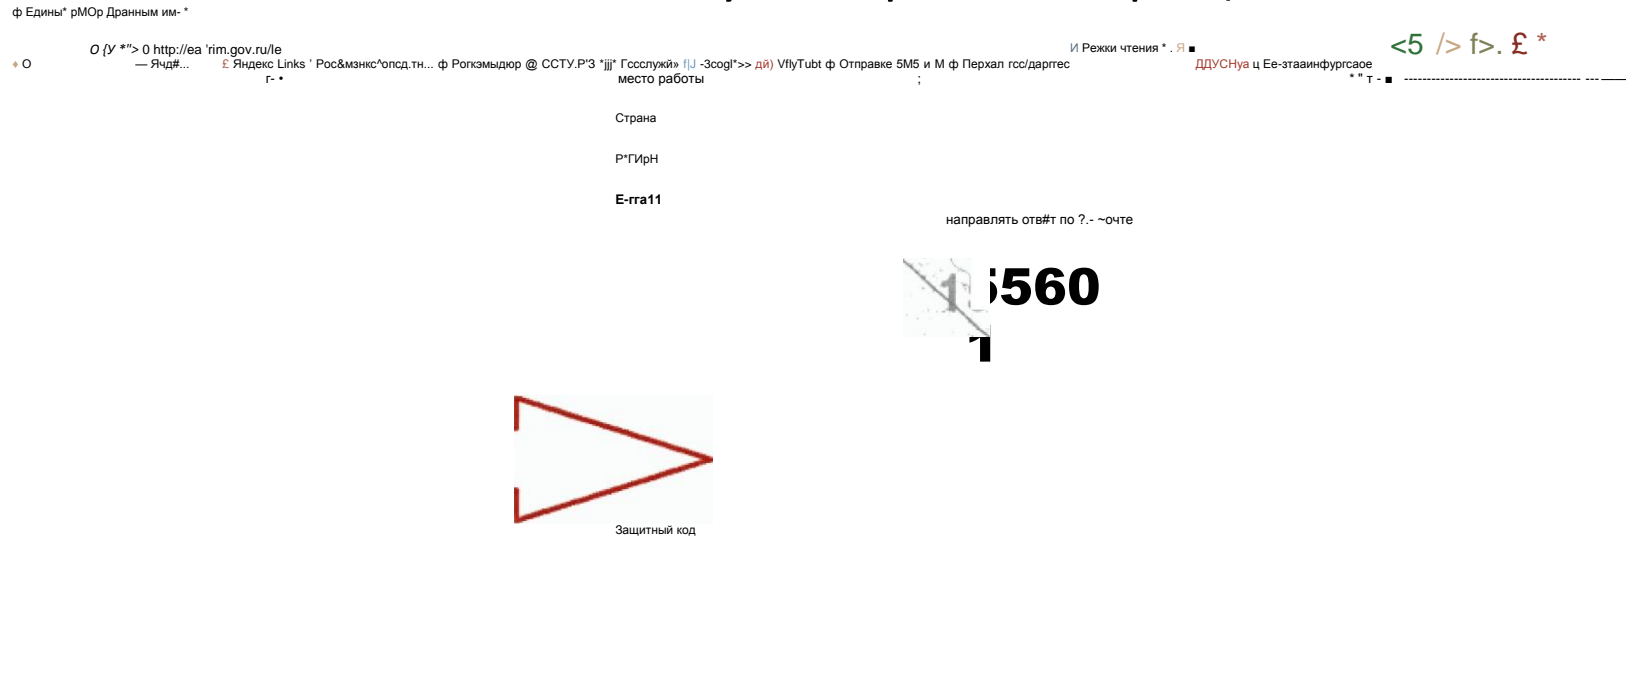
ф Едины* рМОр Дранным им- *

О {У *"> 0 http://ea 'rim.gov.ru/le

И Режки чтения * . Я ■

<5 /> f>. £ *

♦ О — Ячд#... £ Яндекс Links ' Рос&мзнкс^опсд.тн... ф Роrкэмыдюр @ ССТУ.Р'З *jjj* Гссслужй» f|J -3cogl*>> дй) VflyTubt ф Отправке 5М5 и М ф Перхал гсс/даргтес

ДДУСНуа ц Ее-зтааинфургсаое

г- •

место работы

;

* " т - ■

Страна

Р*ГИрН

Е-гга11

направлять отв#т по ?.- ~очте

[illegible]560

1

Защитный код